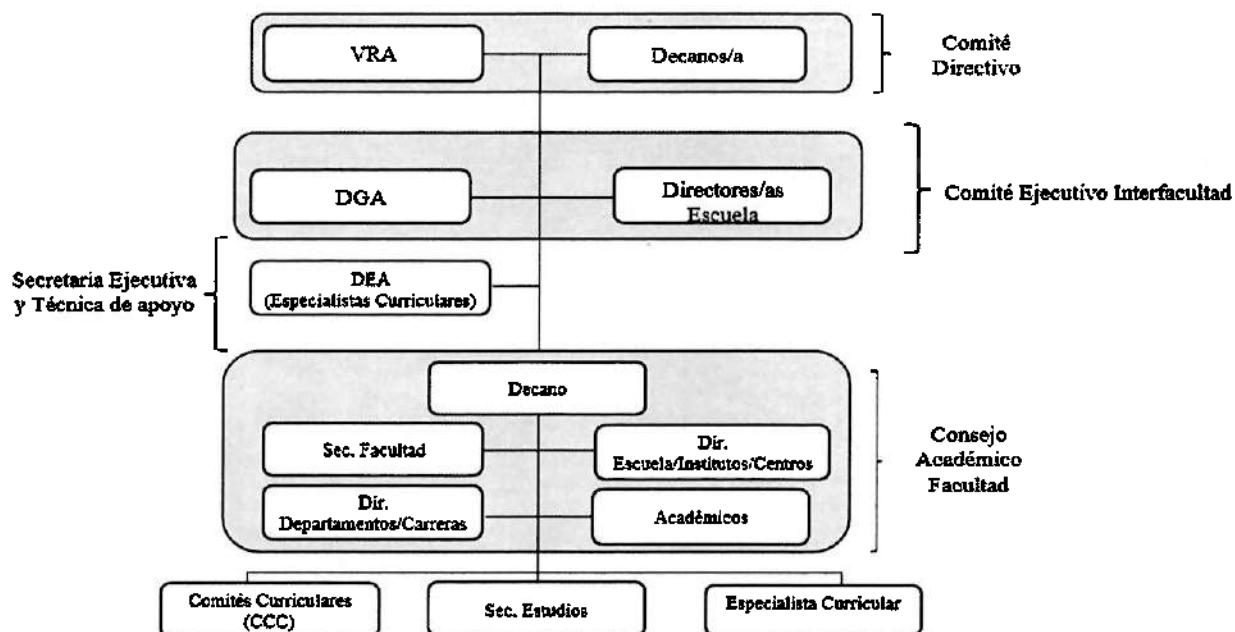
VRA

Decanos/a

Comité Directivo

DGA

Directores/as Escuela

Comité Ejecutivo Interfacultad

Secretaria Ejecutiva y Técnica de apoyo

DEA (Especialistas Curriculares)

Decano

Sec. Facultad

Dir. Escuela/Institutos/Centros

Dir. Departamentos/Carreras

Académicos

Consejo Académico Facultad

Comités Curriculares (CCC)

Sec. Estudios

Especialista Curricular